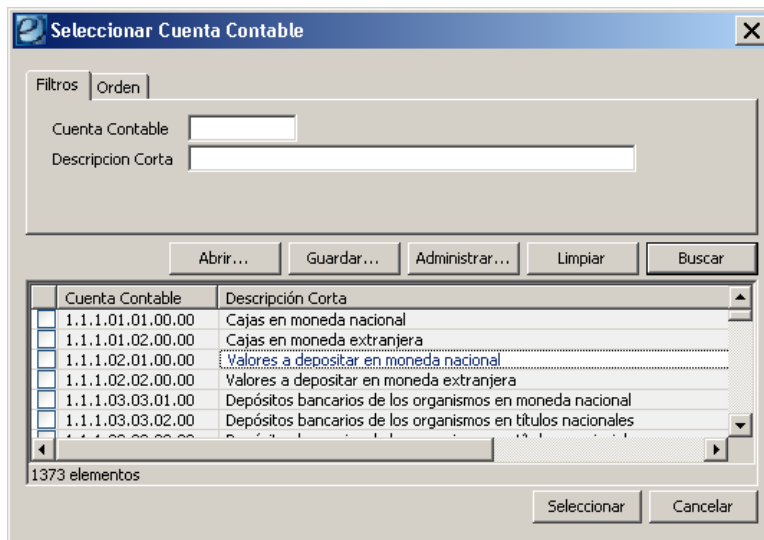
Seleccionar Cuenta Contable

Filtros | Orden

Cuenta Contable
Descripcion Corta

Abrir... | Guardar... | Administrar... | Limpiar | Buscar

| | Cuenta Contable | Descripción Corta |
|---|---|---|
| | 1.1.1.01.01.00.00 | Cajas en moneda nacional |
| | 1.1.1.01.02.00.00 | Cajas en moneda extranjera |
| | 1.1.1.02.01.00.00 | Valores a depositar en moneda nacional |
| | 1.1.1.02.02.00.00 | Valores a depositar en moneda extranjera |
| | 1.1.1.03.03.01.00 | Depósitos bancarios de los organismos en moneda nacional |
| | 1.1.1.03.03.02.00 | Depósitos bancarios de los organismos en títulos nacionales |
| | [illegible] | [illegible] |

1373 elementos

Seleccionar | Cancelar